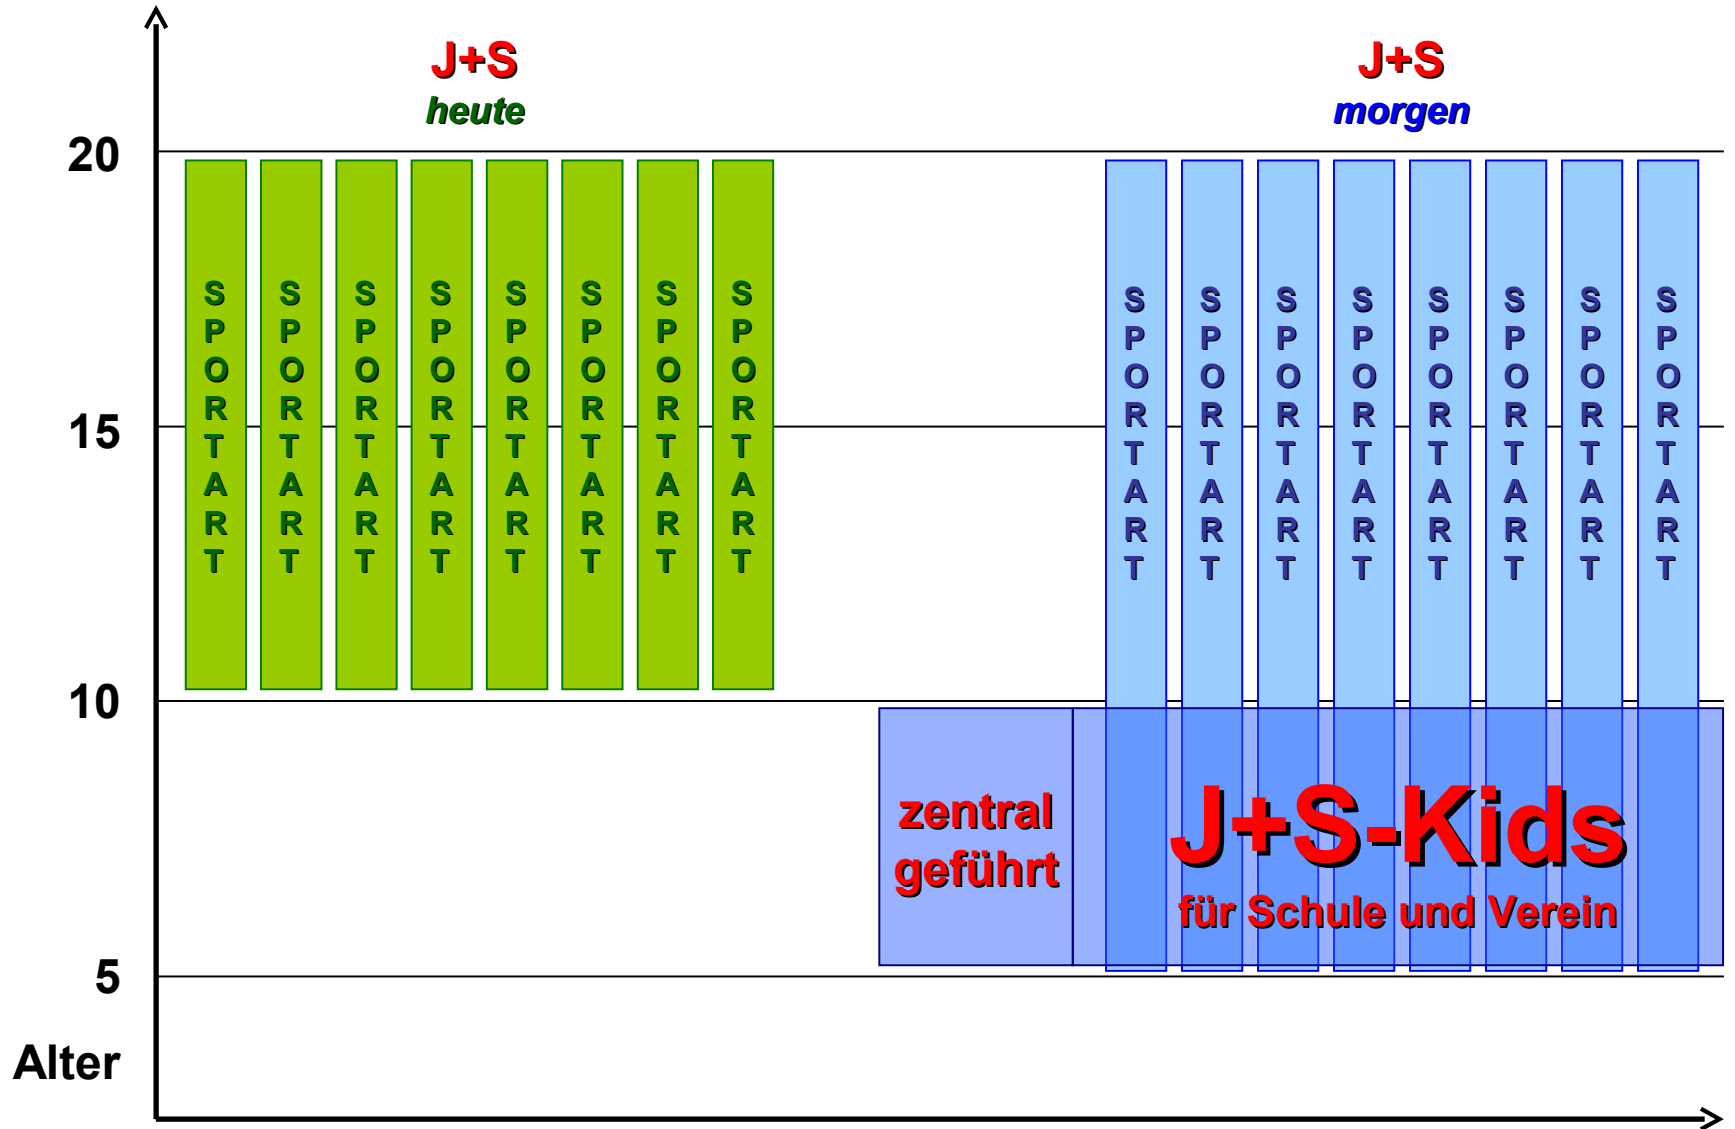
J+S
heute

J+S
morgen

20

15

10

5

Alter

SPORTART SPORTART SPORTART SPORTART SPORTART SPORTART SPORTART SPORTART

SPORTART SPORTART SPORTART SPORTART SPORTART SPORTART SPORTART SPORTART

zentral geführt

J+S-Kids
für Schule und Verein